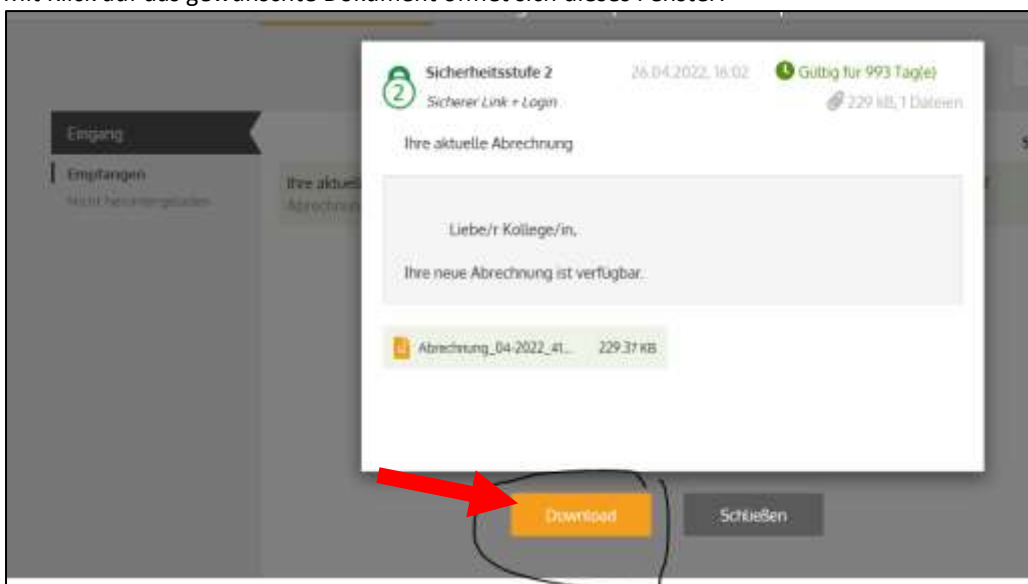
Mit Klick auf das gewünschte Dokument öffnet sich dieses Fenster:

Eingang

Empfangen

Nicht heruntergeladen

Ihre aktuel

Abrechnun

Sicherheitsstufe 2

Sicherer Link + Login

26.04.2022, 16:02

Gültig für 993 Tag(e)

229 kB, 1 Dateien

Ihre aktuelle Abrechnung

Liebe/r Kollege/in,

Ihre neue Abrechnung ist verfügbar.

Abrechnung_04-2022_41...

229.37 KB

Download

Schließen